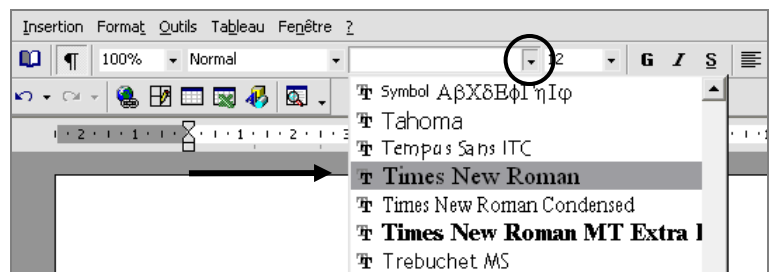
Insertion Format Outils Tableau Fenêtre ?

100% Normal 12 G I S

2 · 1 · 1 · 1 · 2

Symbol ΑβΧδΕφΓηΙφ
Tahoma
Tempus Sans ITC
Times New Roman
Times New Roman Condensed
Times New Roman MT Extra B
Trebuchet MS